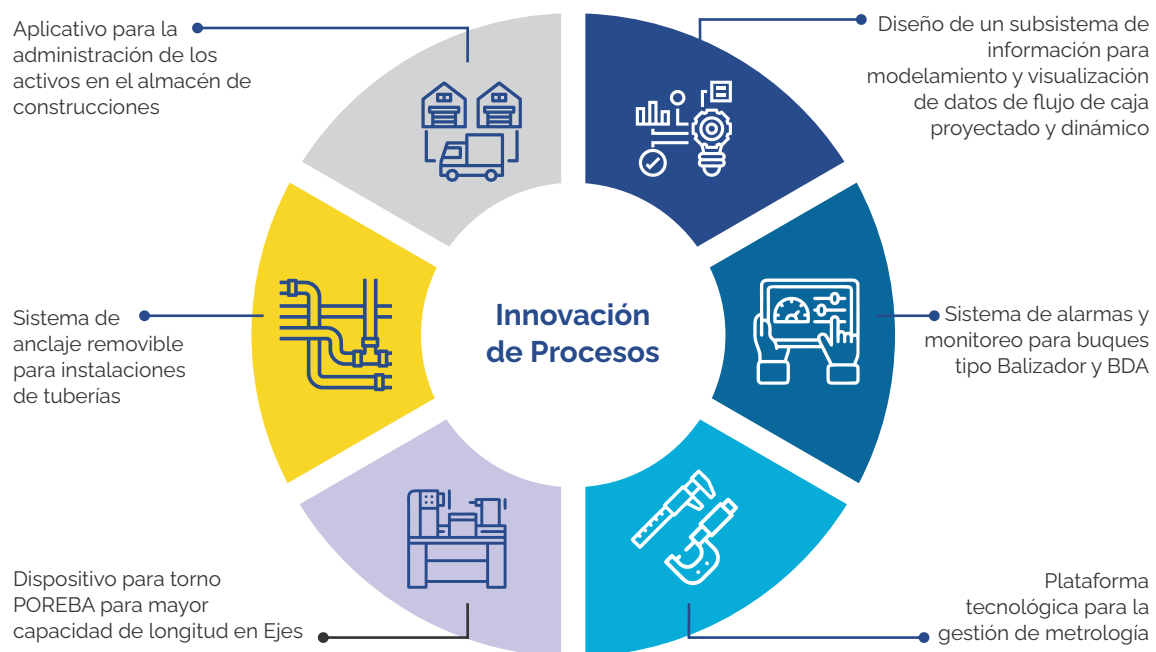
Aplicativo para la administración de los activos en el almacén de construcciones

Diseño de un subsistema de información para modelamiento y visualización de datos de flujo de caja proyectado y dinámico

Sistema de anclaje removible para instalaciones de tuberías

Innovación de Procesos

Sistema de alarmas y monitoreo para buques tipo Balizador y BDA

Dispositivo para torno POREBA para mayor capacidad de longitud en Ejes

Plataforma tecnológica para la gestión de metrología